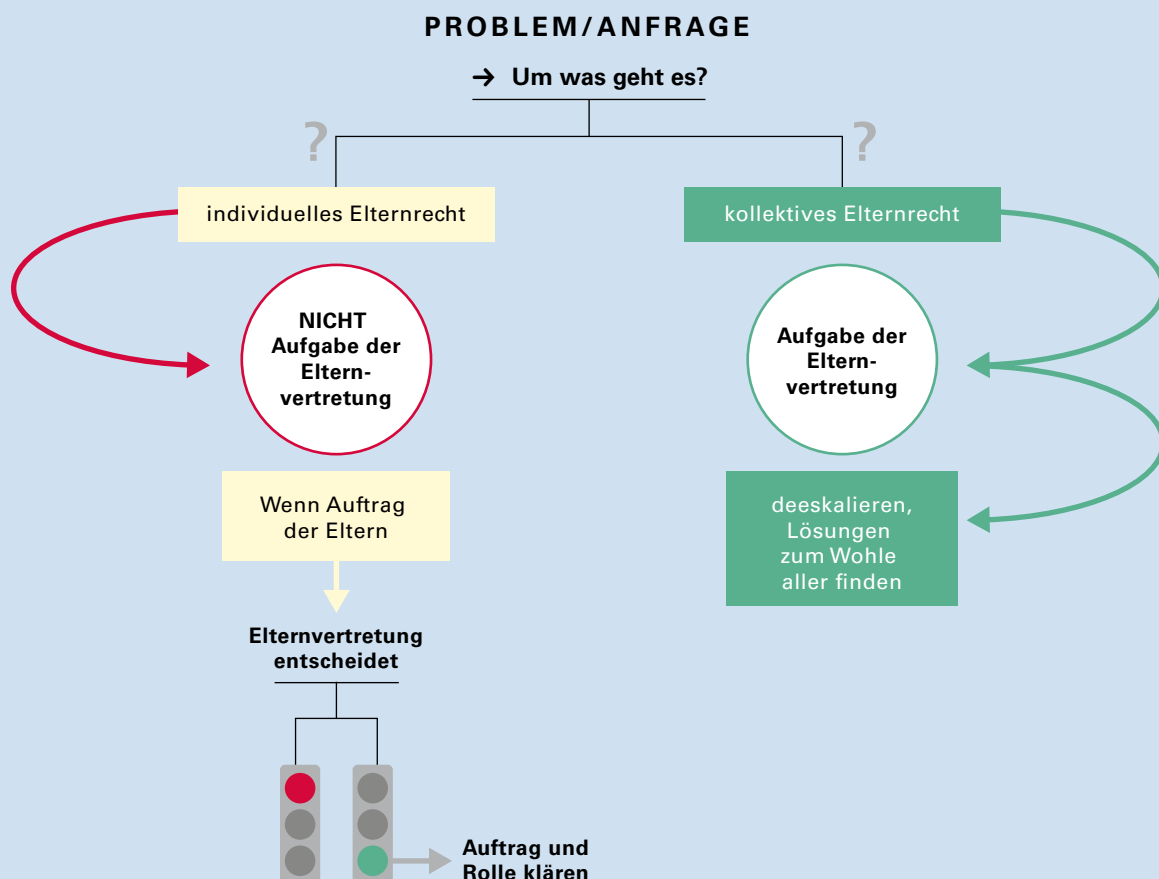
PROBLEM/ANFRAGE

→ Um was geht es?

?

?

individuelles Elternrecht

kollektives Elternrecht

NICHT Aufgabe der Elternvertretung

Aufgabe der Elternvertretung

Wenn Auftrag der Eltern

deeskalieren, Lösungen zum Wohle aller finden

Elternvertretung entscheidet

Auftrag und Rolle klären